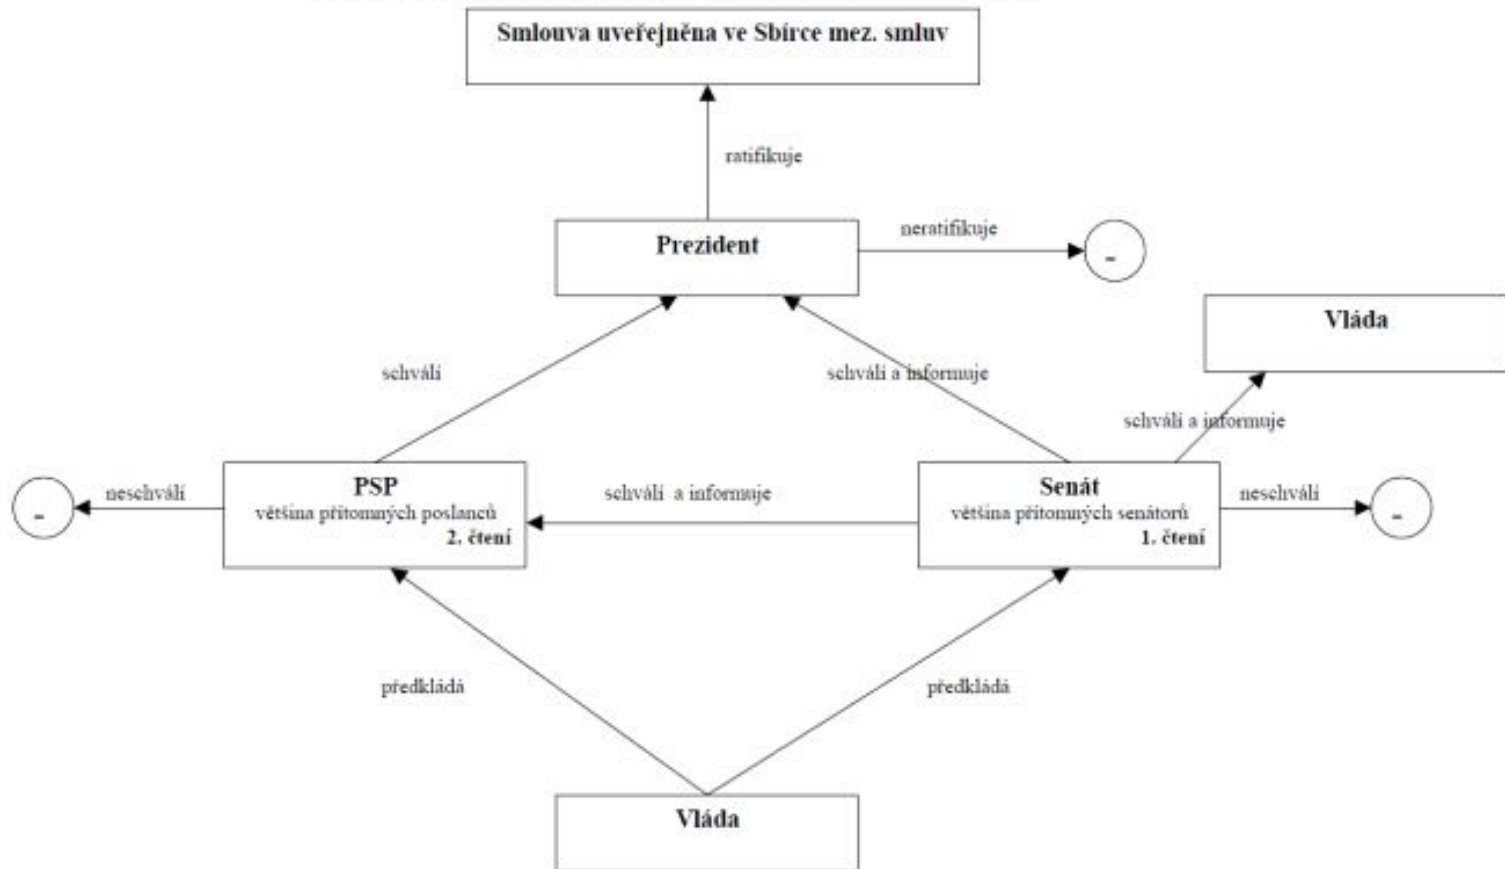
Smlouva uveřejněna ve Sbírce mez. smluv

ratifikuje

Prezident

neratifikuje

-

Vláda

schválí

schválí a informuje

schválí a informuje

-

neschválí

PSP
většina přítomných poslanců
2. čtení

schválí a informuje

Senát
většina přítomných senátorů
1. čtení

neschválí

-

předkládá

předkládá

Vláda